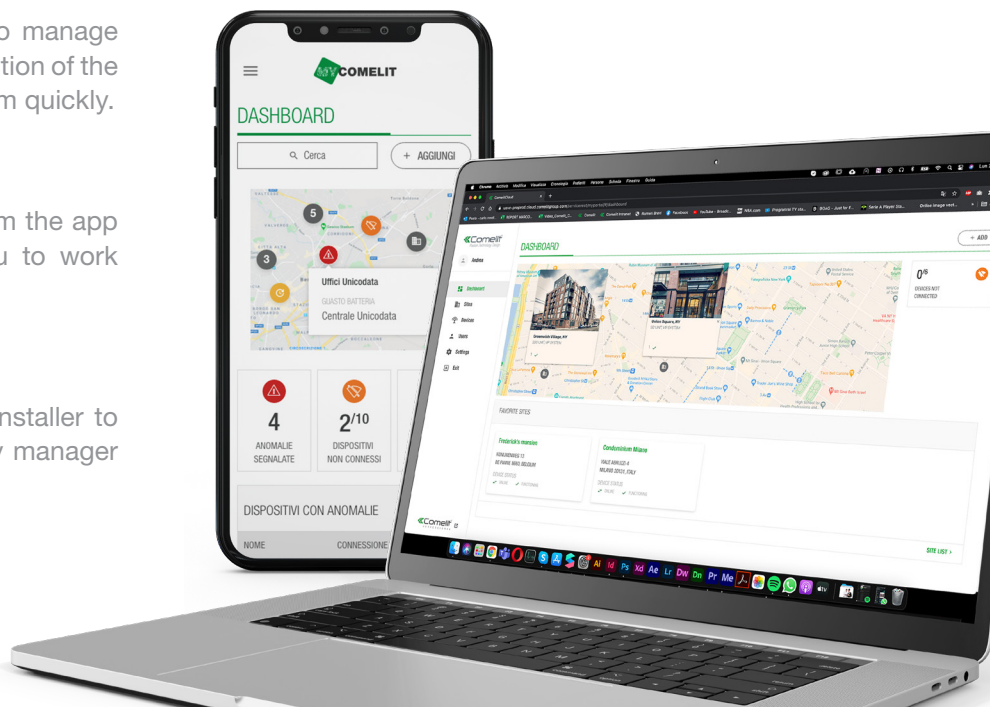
o manage
tion of the
m quickly.

m the app
u to work

nstaller to
y manager

COMELIT

DASHBOARD

Cerca

+ AGGIUNGI

5

3

Uffici Unicodata

GUASTO BATTERIA

Centrale Unicodata

4

ANOMALIE SEGNALATE

$2^{/10}$

DISPOSITIVI NON CONNESSI

DISPOSITIVI CON ANOMALIE

NOME

CONNESSIONE

Comelit

DASHBOARD

+ ADD

Andrea

Dashboard

Sites

Devices

Users

Settings

Exit

$0^{/6}$

DEVICES NOT CONNECTED

FAVORITE SITES

Frederick's mansion

Condominium Milano

Comelit

SITE LIST >